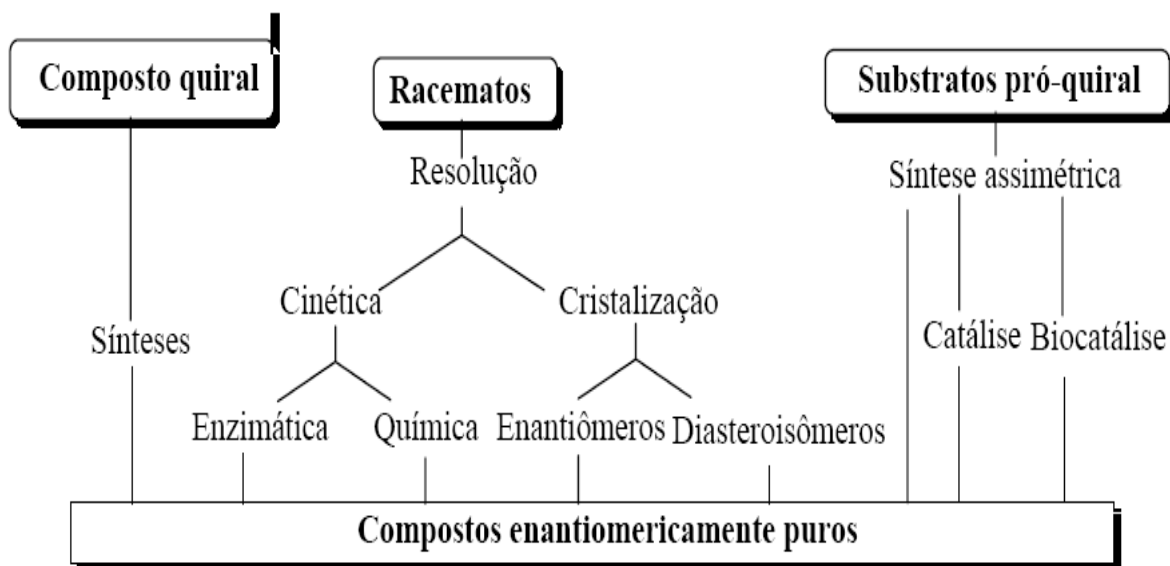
Composto quiral

Racematos

Substratos pró-quiral

Resolução

Síntese assimétrica

Cinética

Cristalização

Sínteses

Catálise

Biocatálise

Enzimática

Química

Enantiômeros

Diasteroisômeros

Compostos enantiomericamente puros